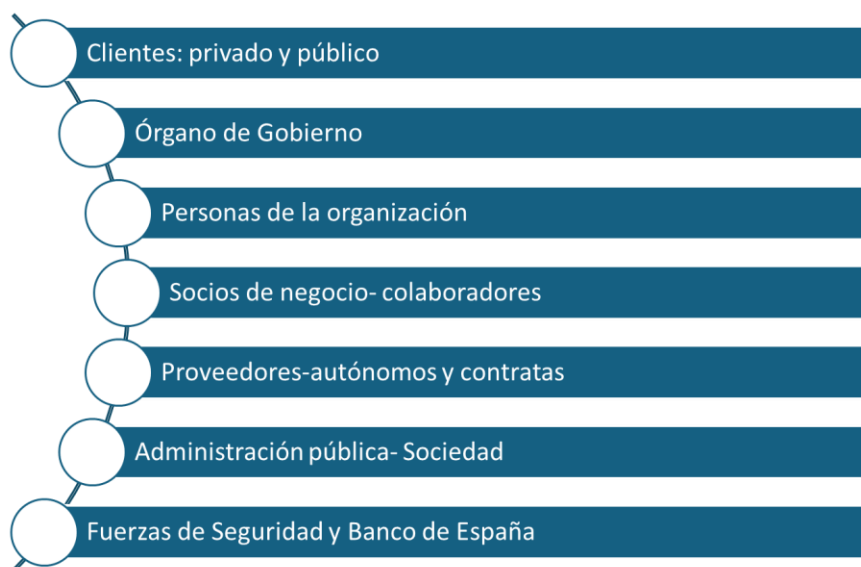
Clientes: privado y público

Órgano de Gobierno

Personas de la organización

Socios de negocio- colaboradores

Proveedores-autónomos y contratas

Administración pública- Sociedad

Fuerzas de Seguridad y Banco de España